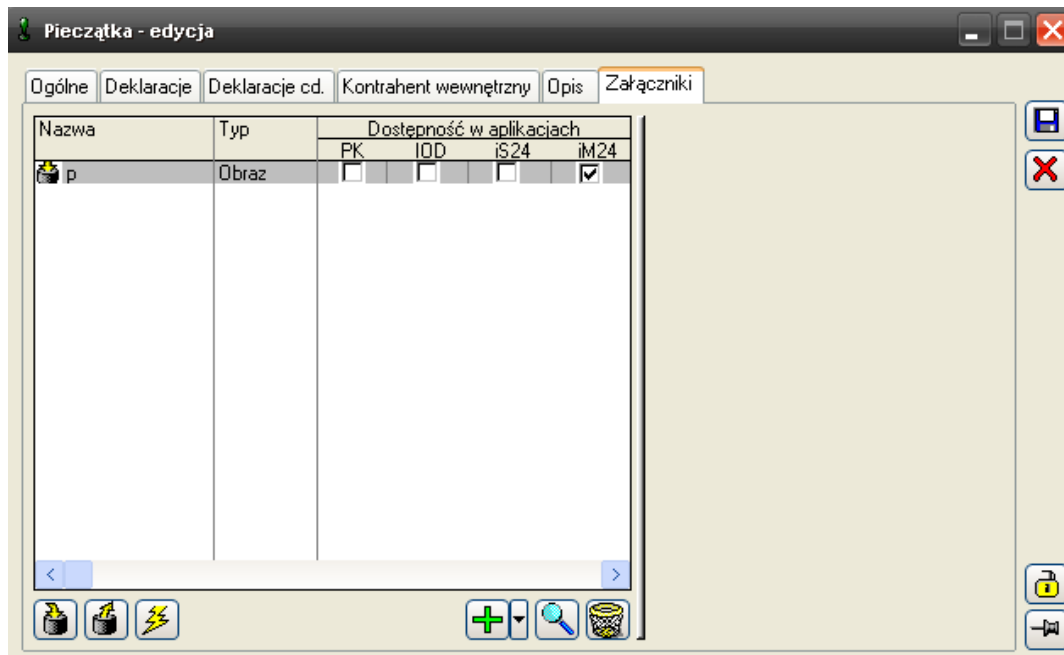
Pieczątka - edycja

Ogólne | Deklaracje | Deklaracje cd. | Kontrahent wewnętrzny | Opis | Załączniki

| Nazwa | Typ | Dostępność w aplikacjach PK | IOD | iS24 | iM24 |
|---|---|---|---|---|---|
| p | Obraz | ☐ | ☐ | ☐ | ☑ |